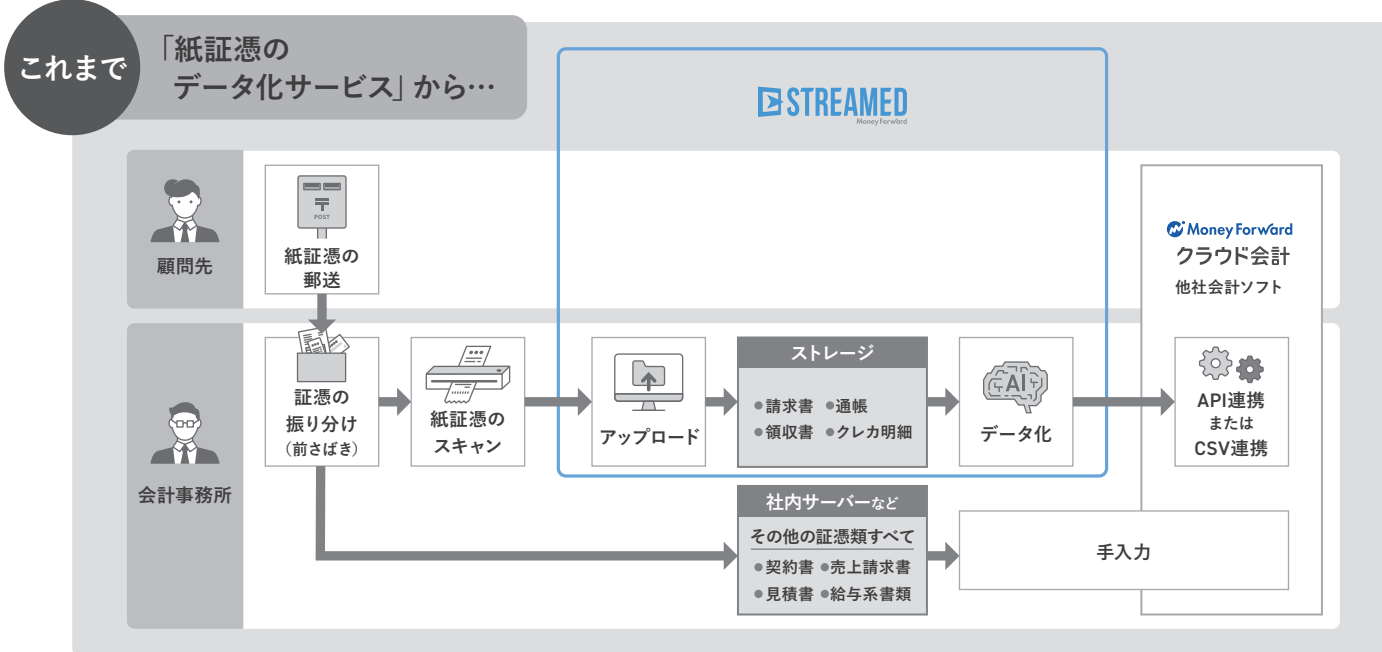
これまで

「紙証憑のデータ化サービス」から…

STREAMED
Money Forward

顧問先

POST

紙証憑の郵送

Money Forward
クラウド会計
他社会計ソフト

会計事務所

証憑の振り分け
(前さばき)

紙証憑のスキャン

アップロード

ストレージ
●請求書 ●通帳
●領収書 ●クレカ明細

AI

データ化

API連携
または
CSV連携

社内サーバーなど
その他の証憑類すべて
●契約書 ●売上請求書
●見積書 ●給与系書類

手入力